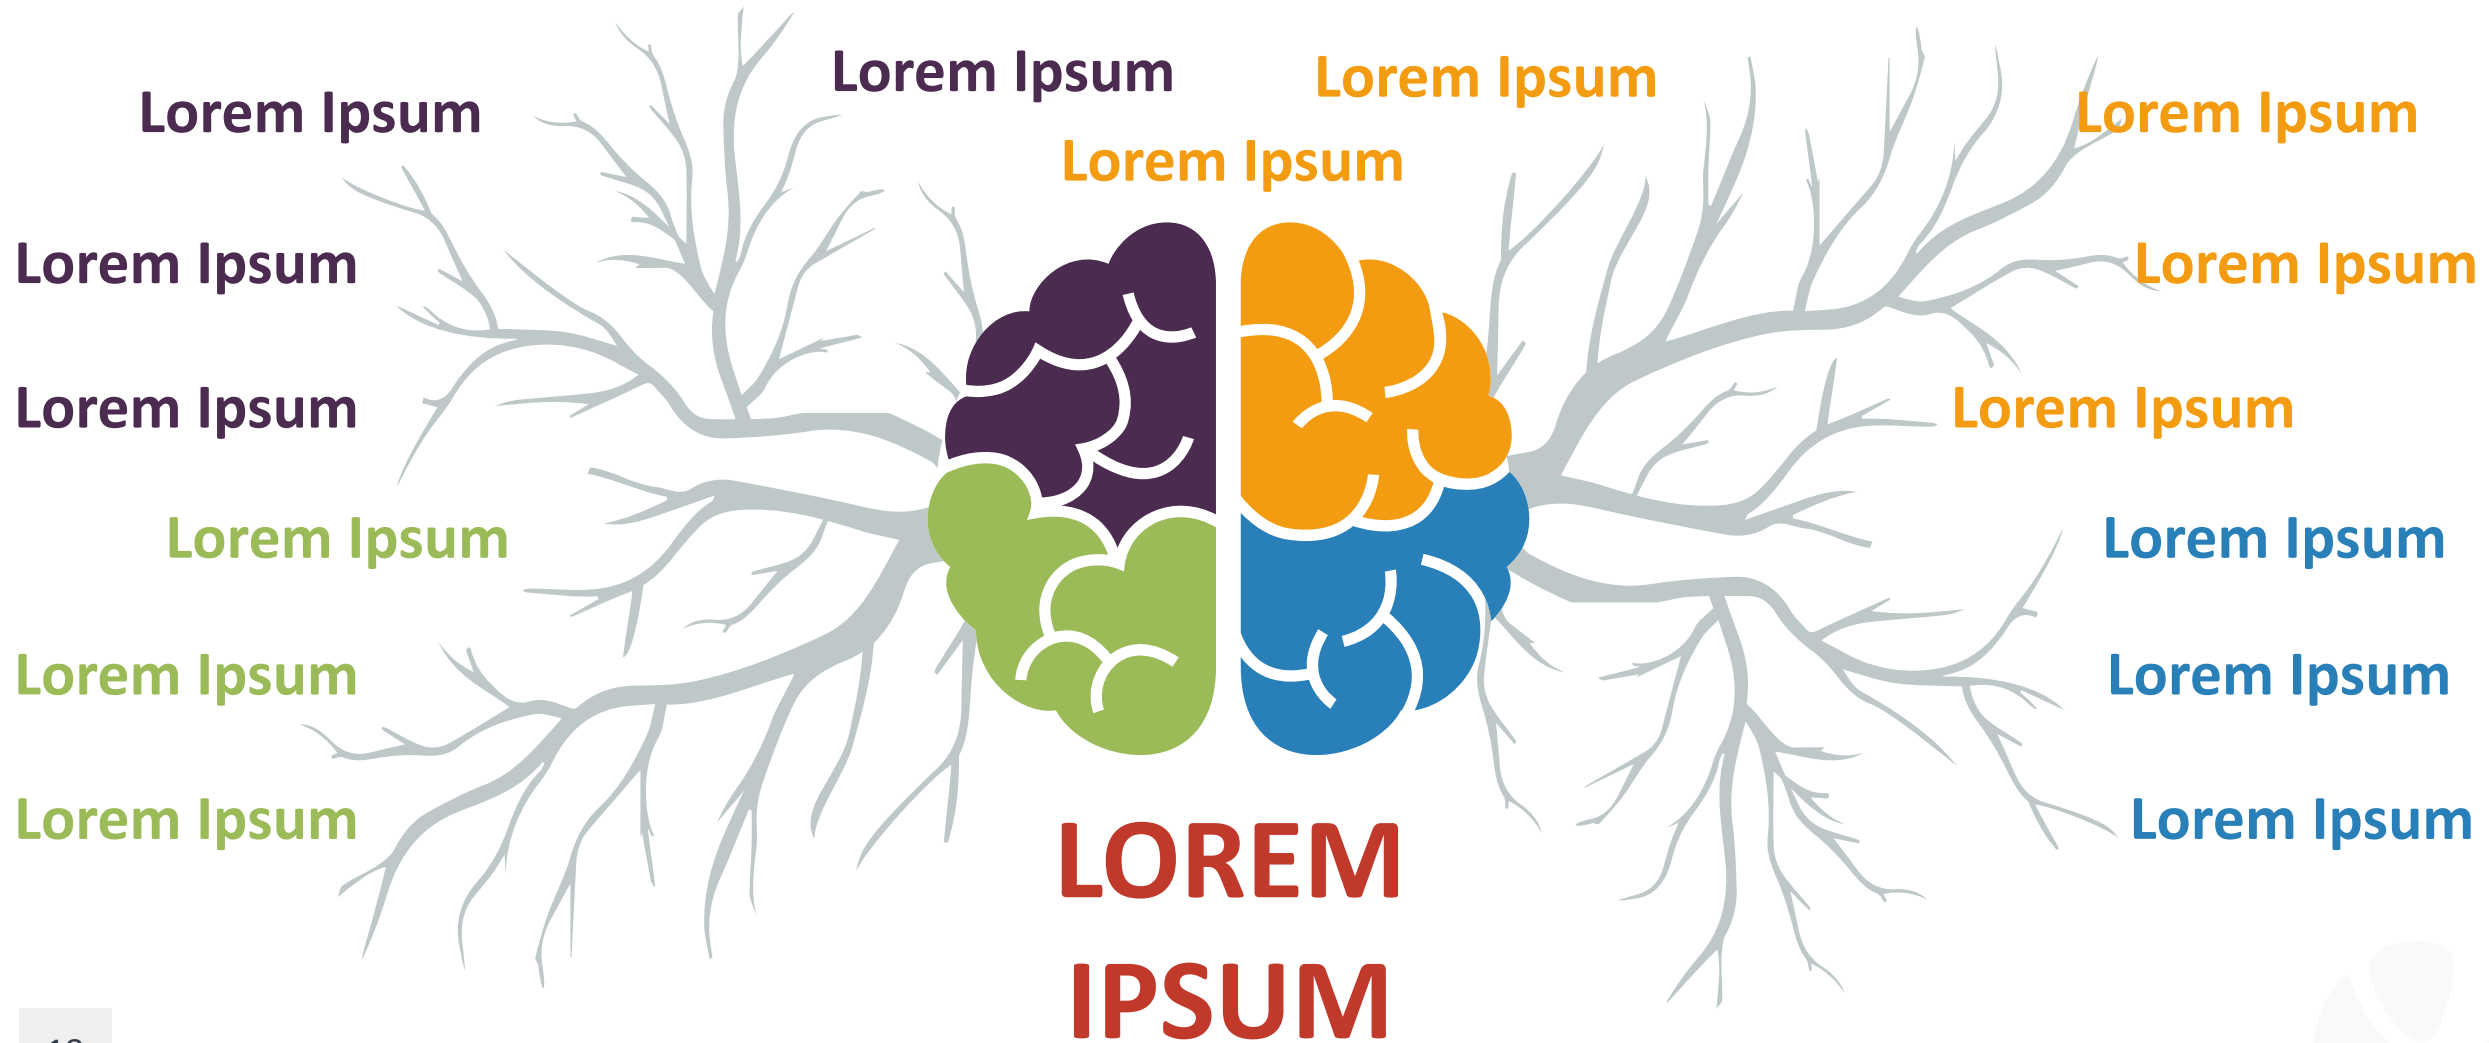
Lorem Ipsum

Lorem Ipsum

Lorem Ipsum

Lorem Ipsum

Lorem Ipsum

Lorem Ipsum

Lorem Ipsum

Lorem Ipsum

Lorem Ipsum

Lorem Ipsum

Lorem Ipsum

Lorem Ipsum

Lorem Ipsum

Lorem Ipsum

Lorem Ipsum

Lorem Ipsum

LOREM IPSUM

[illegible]